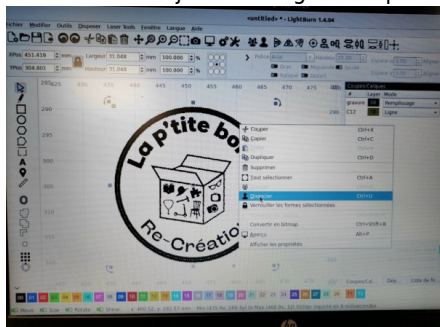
Fichier Modifier Outils Disposer Laser Tools Fenêtre Langues Aide
<untitled> - LightBurn 1.4.04

XPos 451,419 mm Largeur 31,068 mm 100,000 %
YPos 304,801 mm Hauteur 31,068 mm 100,000 %

Police

Couches/Calques
Layer Mode
gravure Remplissage
C12 Ligne

La p'tite bo
Re-Créatio

Couper Ctrl+X
Copier Ctrl+C
Dupliquer Ctrl+D
Supprimer
Tout sélectionner Ctrl+A
Grouper Ctrl+G
Verrouiller les formes sélectionnées
Convertir en bitmap Ctrl+Shift+B
Aperçu Alt+P
Afficher les propriétés

Couper/Cal. Dep. Liste de fo